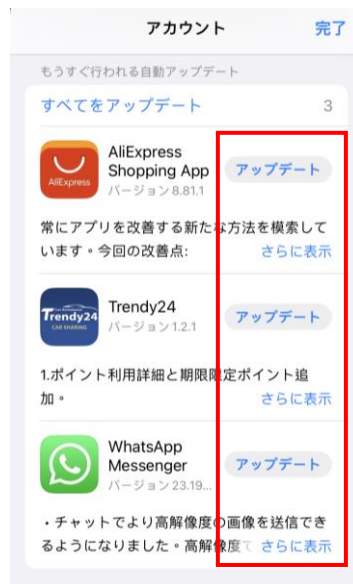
アカウント 完了

もうすぐ行われる自動アップデート

すべてをアップデート 3

AliExpress
AliExpress Shopping App
バージョン 8.81.1
アップデート

常にアプリを改善する新たな方法を模索しています。今回の改善点:
さらに表示

Trendy24
CAR SHARING
Trendy24
バージョン 1.2.1
アップデート

1.ポイント利用詳細と期限限定ポイント追加。
さらに表示

WhatsApp Messenger
バージョン 23.19...
アップデート

・チャットでより高解像度の画像を送信できるようになりました。高解像度で
さらに表示